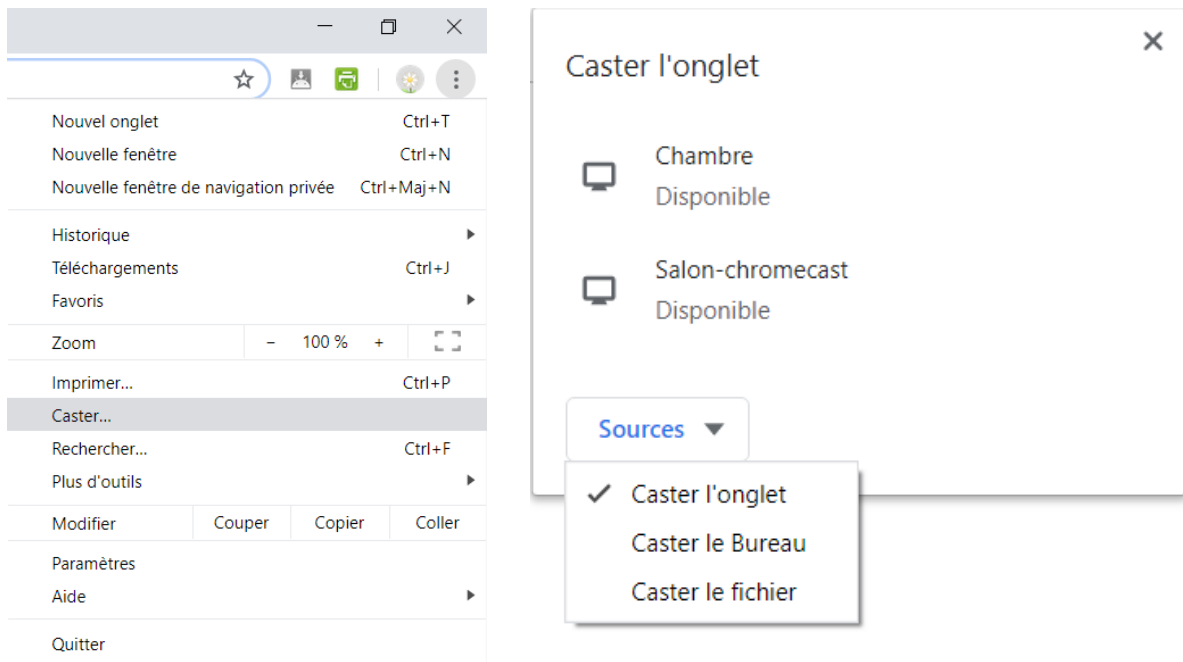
Nouvel onglet Ctrl+T
Nouvelle fenêtre Ctrl+N
Nouvelle fenêtre de navigation privée Ctrl+Maj+N

Historique
Téléchargements Ctrl+J
Favoris

Zoom − 100 % +

Imprimer... Ctrl+P
Caster...
Rechercher... Ctrl+F
Plus d'outils

Modifier Couper Copier Coller

Paramètres
Aide

Quitter

Caster l'onglet

Chambre
Disponible

Salon-chromecast
Disponible

Sources

Caster l'onglet
Caster le Bureau
Caster le fichier